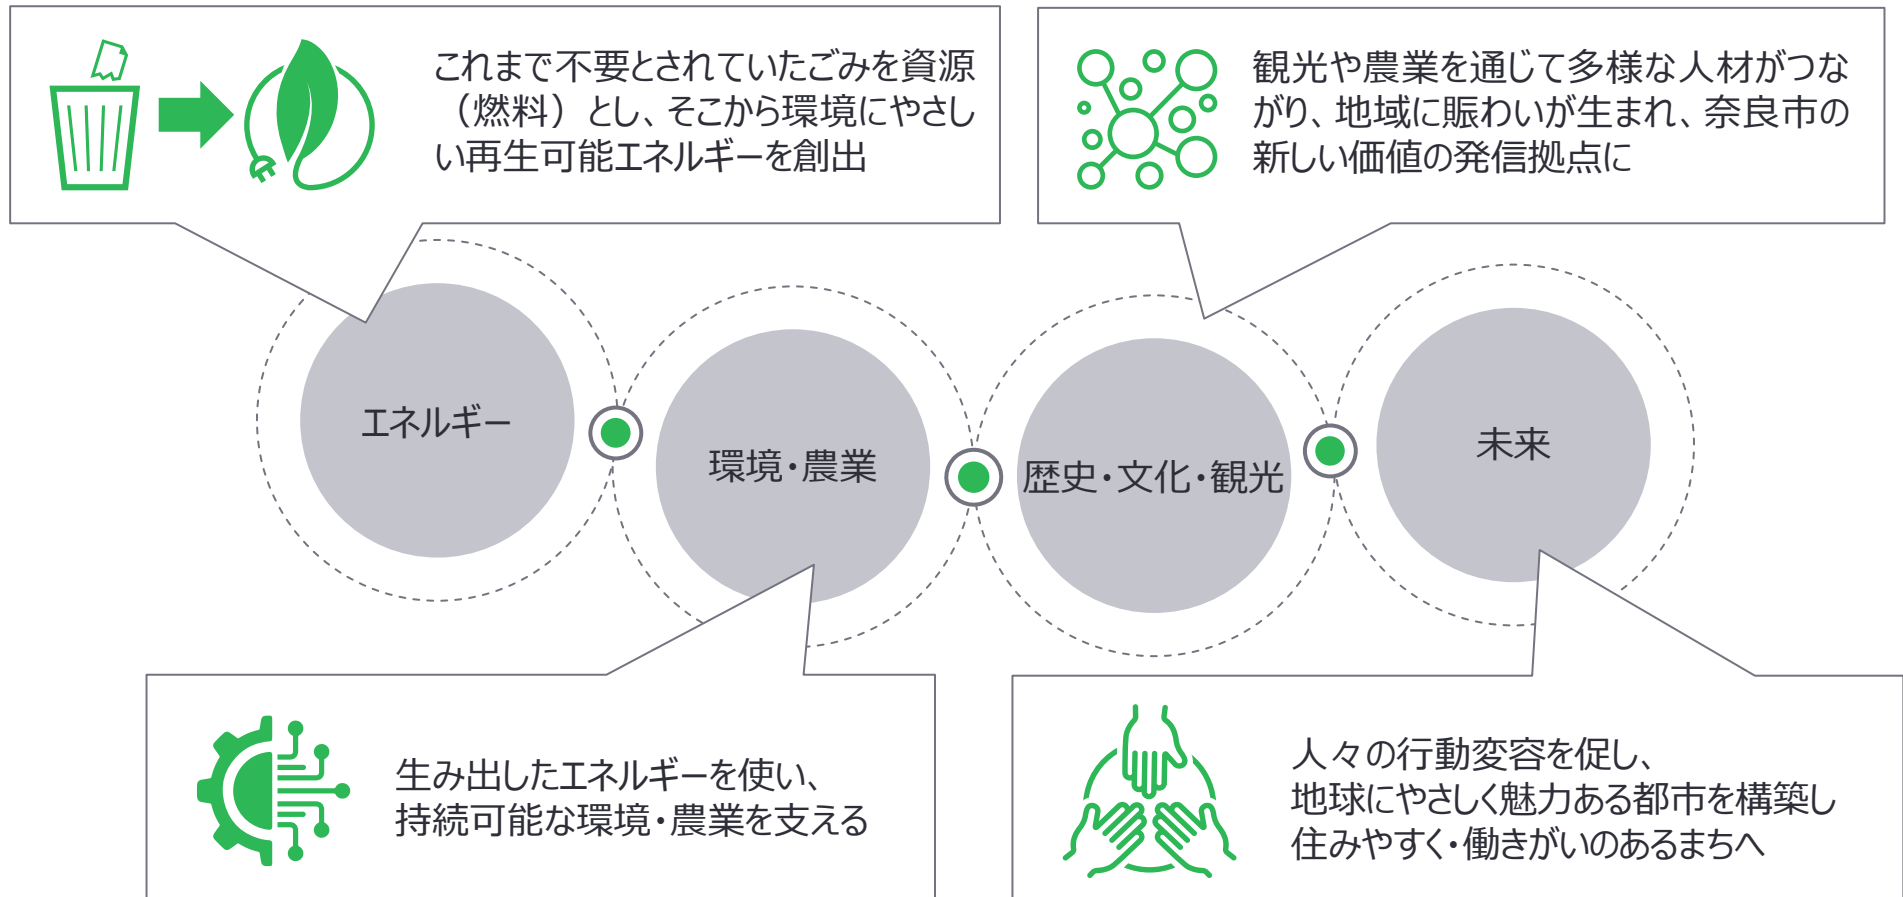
これまで不要とされていたごみを資源（燃料）とし、そこから環境にやさしい再生可能エネルギーを創出

観光や農業を通じて多様な人材がつながり、地域に賑わいが生まれ、奈良市の新しい価値の発信拠点に

エネルギー

環境・農業

歴史・文化・観光

未来

生み出したエネルギーを使い、持続可能な環境・農業を支える

人々の行動変容を促し、地球にやさしく魅力ある都市を構築し住みやすく・働きがいのあるまちへ